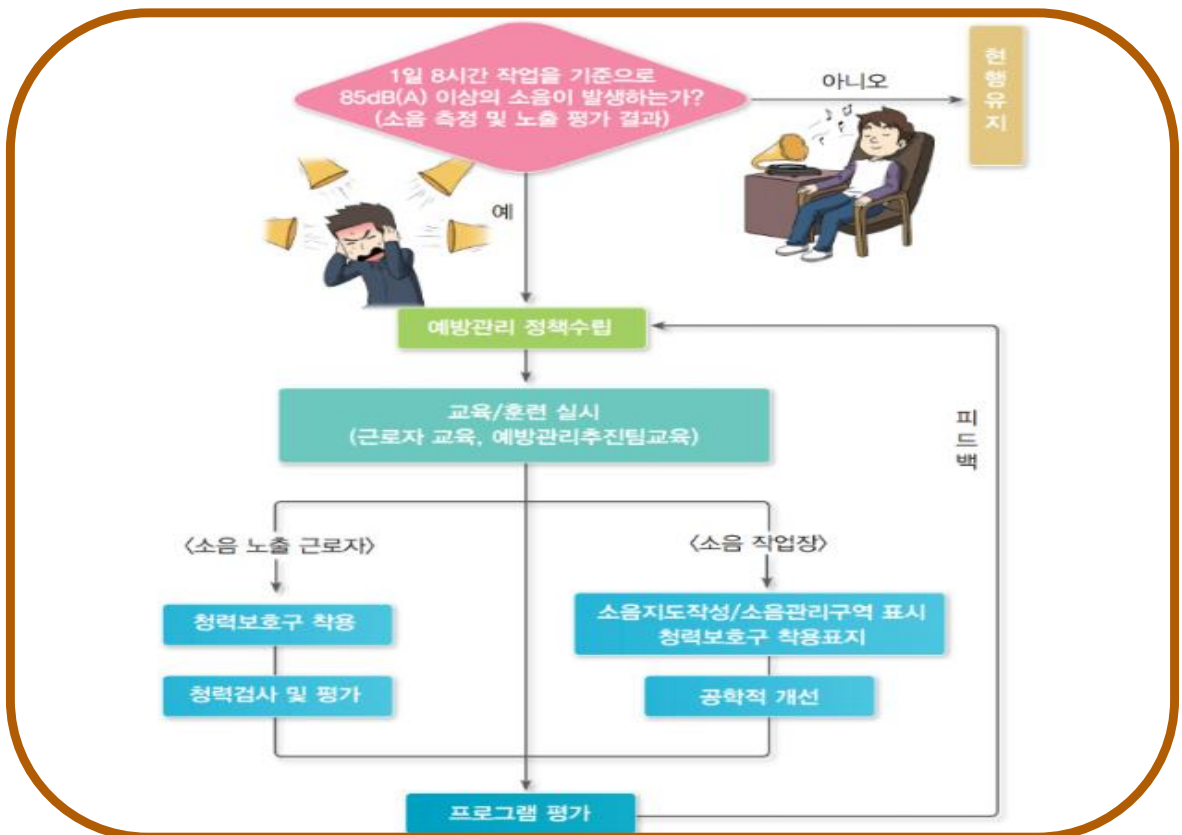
1일 8시간 작업을 기준으로 85dB(A) 이상의 소음이 발생하는가? (소음 측정 및 노출 평가 결과)

아니오

현행유지

예

예방관리 정책수립

교육/훈련 실시 (근로자 교육, 예방관리추진팀교육)

피드백

〈소음 노출 근로자〉

〈소음 작업장〉

청력보호구 착용

청력검사 및 평가

소음지도작성/소음관리구역 표시 청력보호구 착용표지

공학적 개선

프로그램 평가